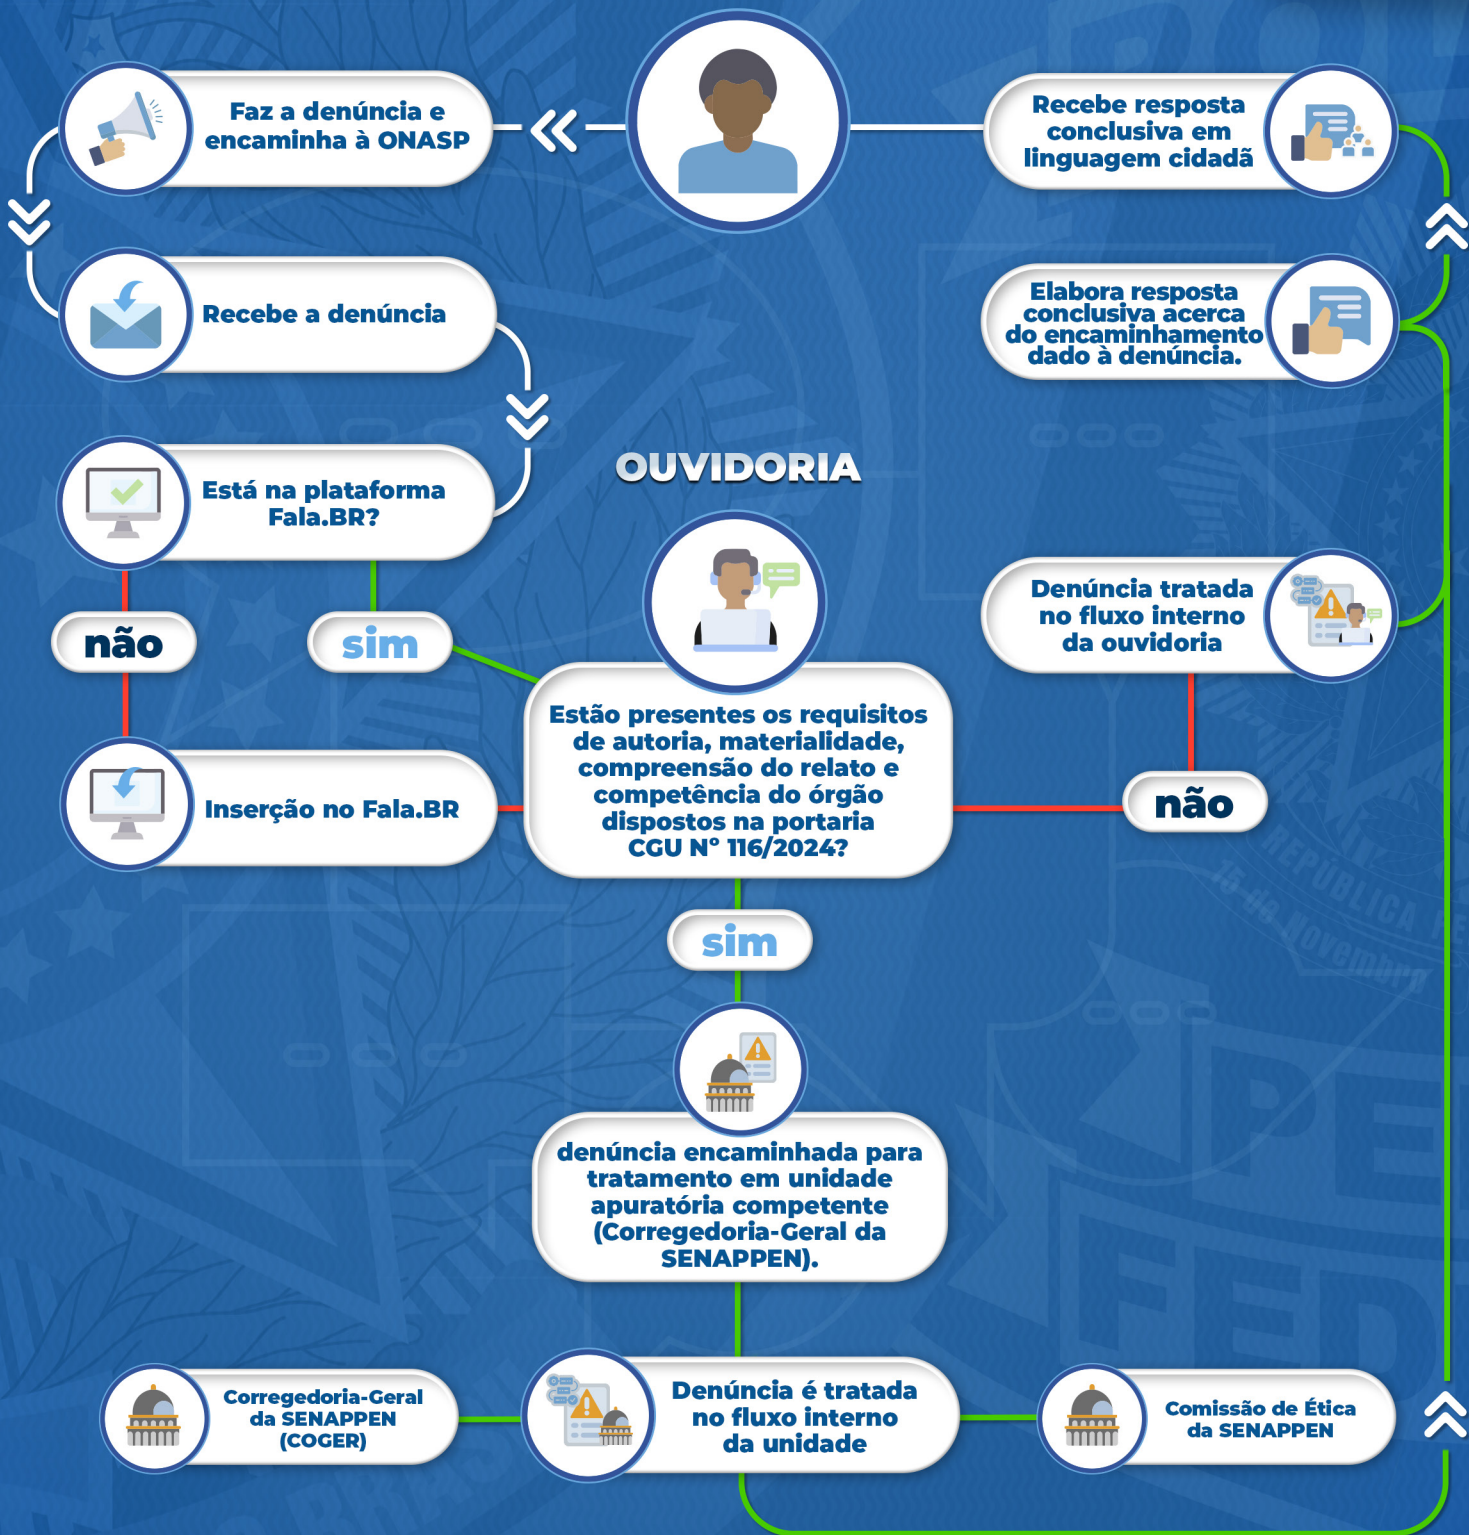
Faz a denúncia e encaminha à ONASP

Recebe resposta conclusiva em linguagem cidadã

Recebe a denúncia

Elabora resposta conclusiva acerca do encaminhamento dado à denúncia.

Está na plataforma Fala.BR?

OUVIDORIA

não

sim

Denúncia tratada no fluxo interno da ouvidoria

Inserção no Fala.BR

Estão presentes os requisitos de autoria, materialidade, compreensão do relato e competência do órgão dispostos na portaria CGU Nº 116/2024?

não

sim

denúncia encaminhada para tratamento em unidade apuratória competente (Corregedoria-Geral da SENAPPEN).

Corregedoria-Geral da SENAPPEN (COGER)

Denúncia é tratada no fluxo interno da unidade

Comissão de Ética da SENAPPEN